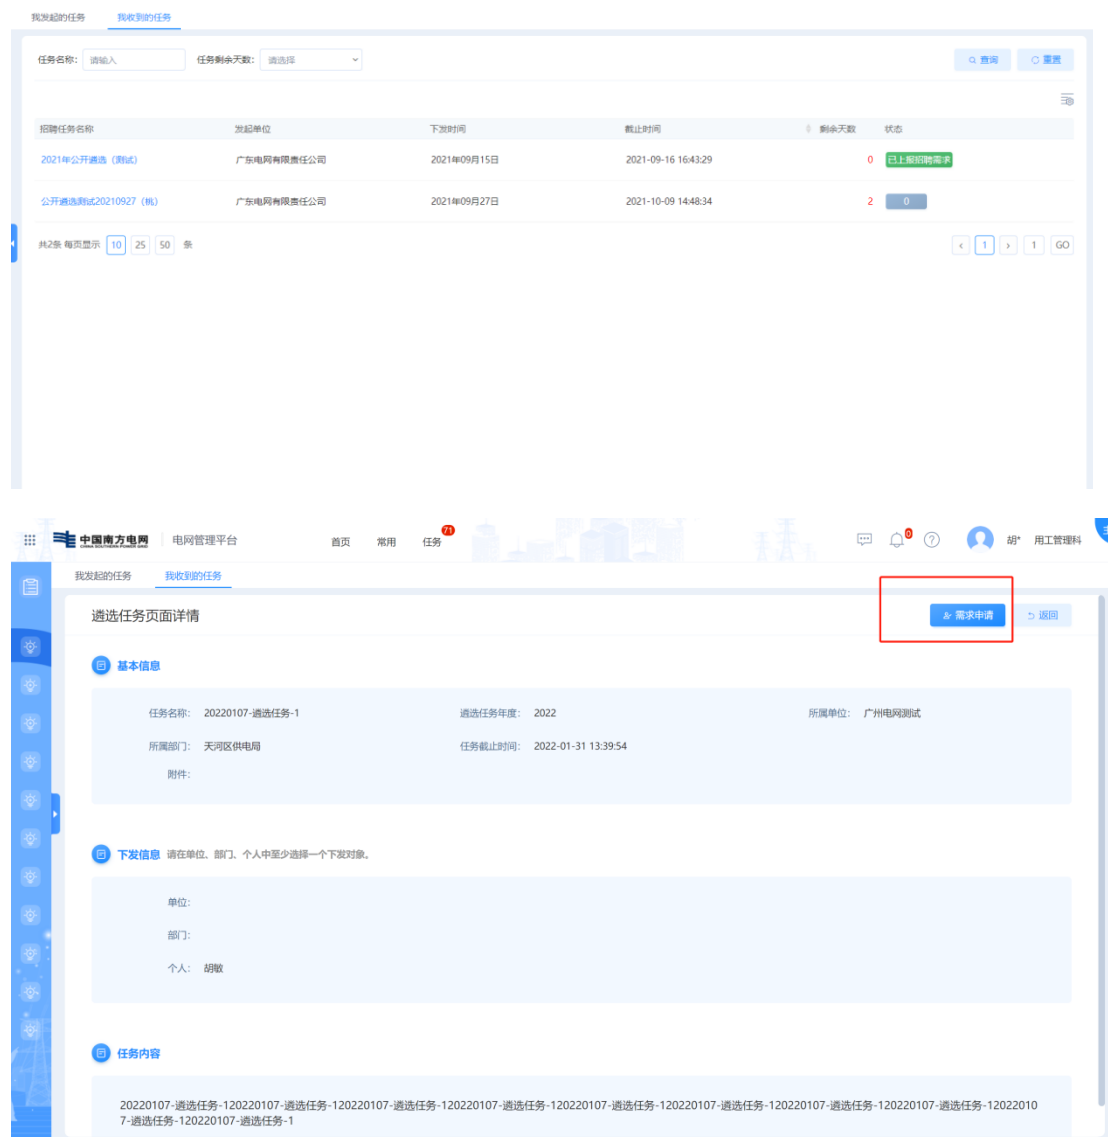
我发起的任务　我收到的任务

任务名称: 请输入　任务剩余天数: 请选择

查询　重置

| 招聘任务名称 | 发起单位 | 下发时间 | 截止时间 | 剩余天数 | 状态 |
|---|---|---|---|---|---|
| 2021年公开遴选（测试） | 广东电网有限责任公司 | 2021年09月15日 | 2021-09-16 16:43:29 | 0 | 已上报招聘需求 |
| 公开遴选测试20210927（杭） | 广东电网有限责任公司 | 2021年09月27日 | 2021-10-09 14:48:34 | 2 | 0 |

共2条 每页显示 10 25 50 条

‹ 1 › 1 GO

中国南方电网 CHINA SOUTHERN POWER GRID　电网管理平台　首页　常用　任务 71　0　胡*　用工管理科

我发起的任务　我收到的任务

遴选任务页面详情

需求申请　返回

基本信息

任务名称: 20220107-遴选任务-1　遴选任务年度: 2022　所属单位: 广州电网测试

所属部门: 天河区供电局　任务截止时间: 2022-01-31 13:39:54

附件:

下发信息 请在单位、部门、个人中至少选择一个下发对象。

单位:

部门:

个人: 胡敏

任务内容

20220107-遴选任务-120220107-遴选任务-120220107-遴选任务-120220107-遴选任务-120220107-遴选任务-120220107-遴选任务-120220107-遴选任务-120220107-遴选任务-120220107-遴选任务-120220107-遴选任务-120220107-遴选任务-1